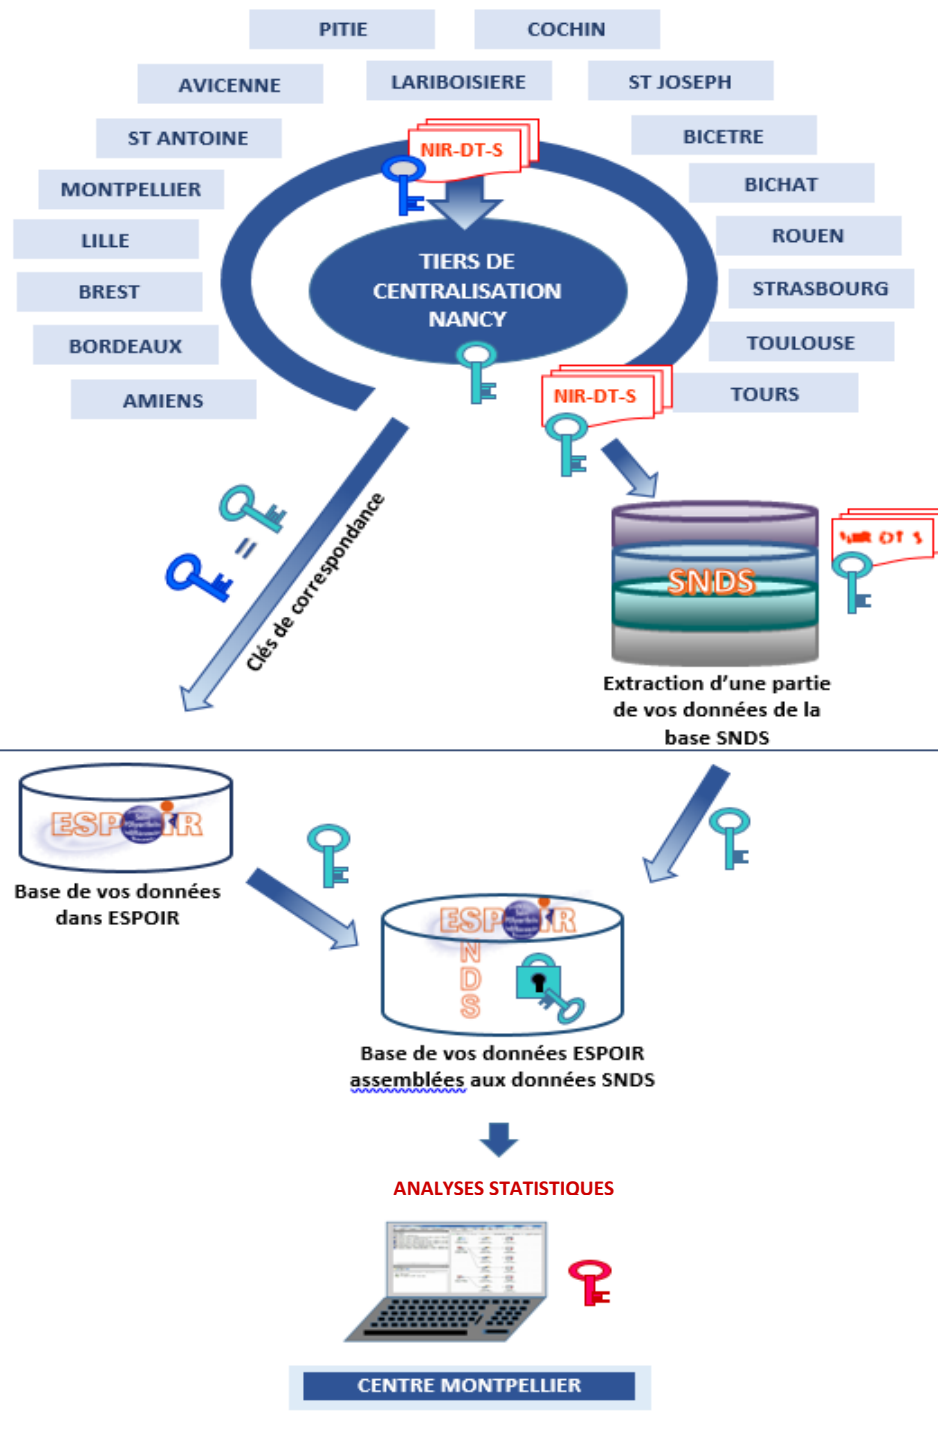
PITIE

COCHIN

AVICENNE

LARIBOISIERE

ST JOSEPH

ST ANTOINE

BICETRE

NIR-DT-S

MONTPELLIER

BICHAT

LILLE

ROUEN

TIERS DE CENTRALISATION NANCY

BREST

STRASBOURG

BORDEAUX

TOULOUSE

AMIENS

NIR-DT-S

TOURS

=

Clés de correspondance

SNDS

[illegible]

Extraction d'une partie de vos données de la base SNDS

ESPOIR

Base de vos données dans ESPOIR

ESPOIR
SNDS

Base de vos données ESPOIR assemblées aux données SNDS

ANALYSES STATISTIQUES

CENTRE MONTPELLIER